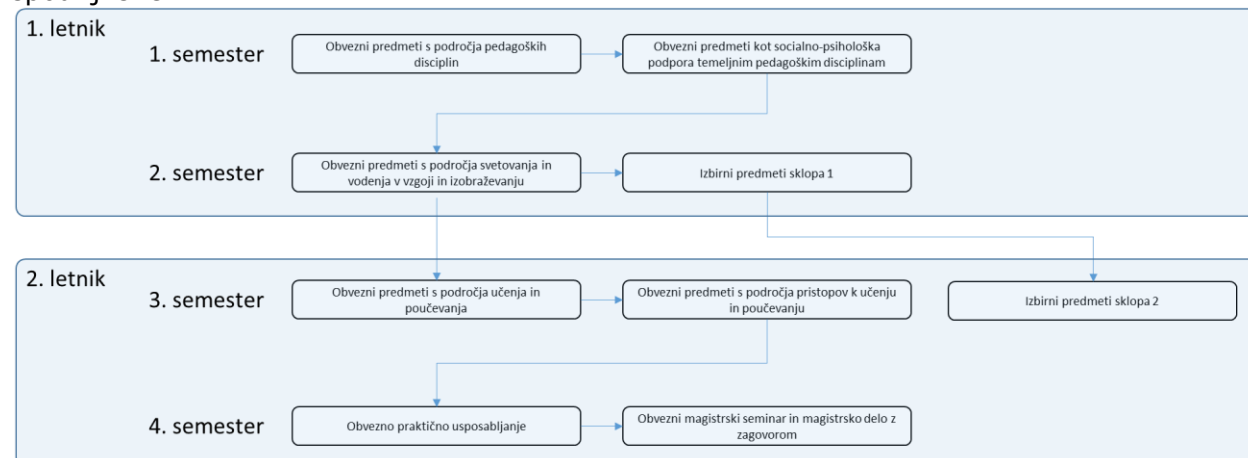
1. letnik

1. semester

Obvezni predmeti s področja pedagoških disciplin

Obvezni predmeti kot socialno-psihološka podpora temeljnim pedagoškim disciplinam

2. semester

Obvezni predmeti s področja svetovanja in vodenja v vzgoji in izobraževanju

Izbirni predmeti sklopa 1

2. letnik

3. semester

Obvezni predmeti s področja učenja in poučevanja

Obvezni predmeti s področja pristopov k učenju in poučevanju

Izbirni predmeti sklopa 2

4. semester

Obvezno praktično usposabljanje

Obvezni magistrski seminar in magistrsko delo z zagovorom